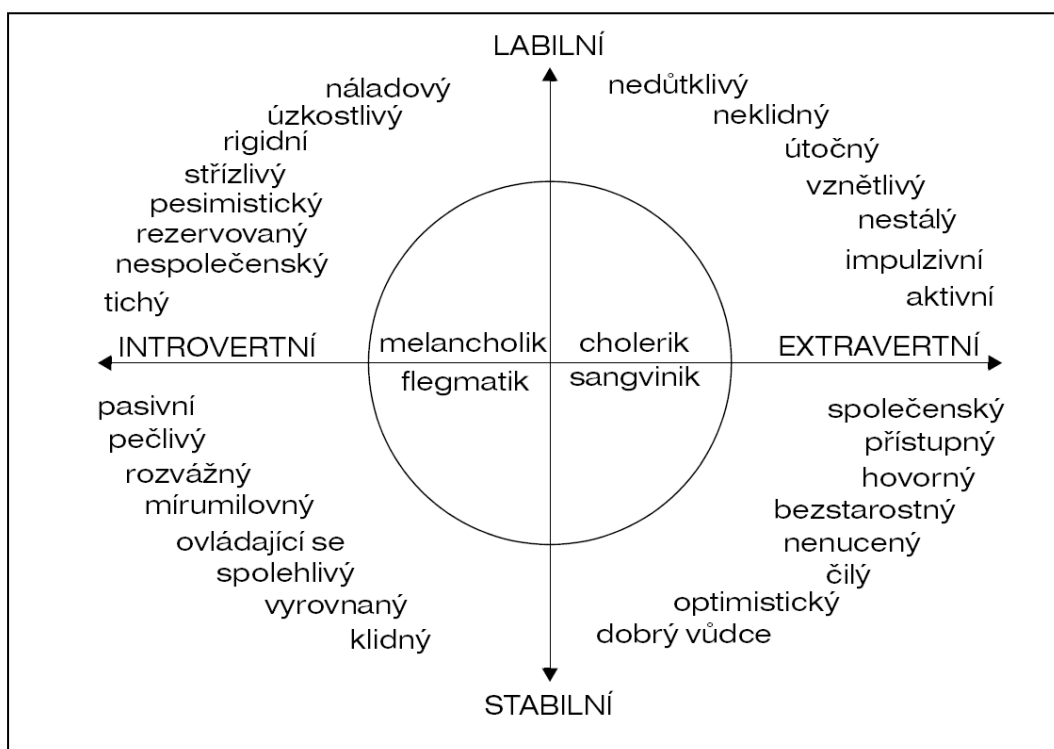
LABILNÍ

náladový
úzkostlivý
rigidní
střízlivý
pesimistický
rezervovaný
nespolečenský
tichý

nedůtklivý
neklidný
útočný
vznětlivý
nestálý
impulzivní
aktivní

INTROVERTNÍ
melancholik
cholerik
EXTRAVERTNÍ
flegmatik
sangvinik

pasivní
pečlivý
rozvážný
mírumilovný
ovládající se
spolehlivý
vyrovnaný
klidný

společenský
přístupný
hovorný
bezstarostný
nenucený
čilý
optimistický
dobrý vůdce

STABILNÍ